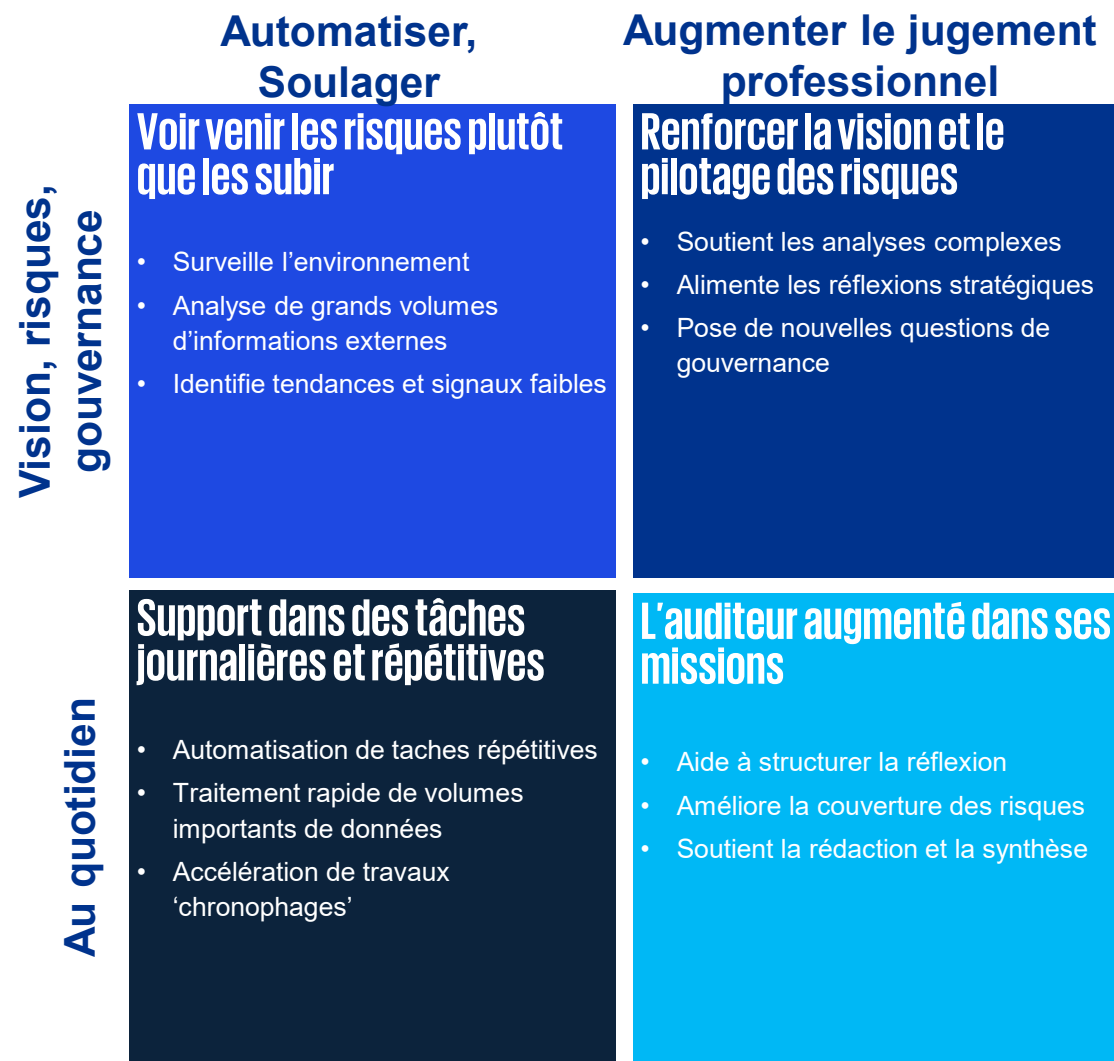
Automatiser, Soulager

Augmenter le jugement professionnel

Vision, risques, gouvernance

Voir venir les risques plutôt que les subir

- Surveille l'environnement
- Analyse de grands volumes d'informations externes
- Identifie tendances et signaux faibles

Renforcer la vision et le pilotage des risques

- Soutient les analyses complexes
- Alimente les réflexions stratégiques
- Pose de nouvelles questions de gouvernance

Au quotidien

Support dans des tâches journalières et répétitives

- Automatisation de taches répétitives
- Traitement rapide de volumes importants de données
- Accélération de travaux 'chronophages'

L'auditeur augmenté dans ses missions

- Aide à structurer la réflexion
- Améliore la couverture des risques
- Soutient la rédaction et la synthèse